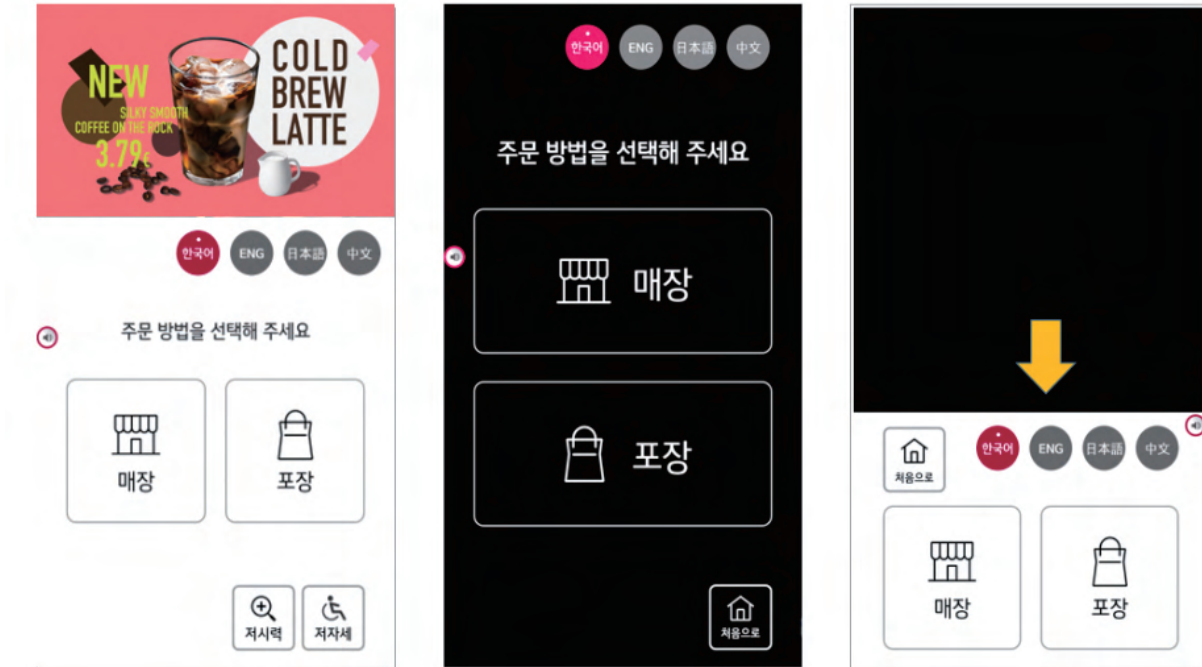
NEW
SILKY SMOOTH
COFFEE ON THE ROCK
3.79€
COLD BREW LATTE

한국어 ENG 日本語 中文

주문 방법을 선택해 주세요

매장
포장

저시력
저자세

한국어 ENG 日本語 中文

주문 방법을 선택해 주세요

매장
포장

처음으로

처음으로
한국어 ENG 日本語 中文

매장
포장